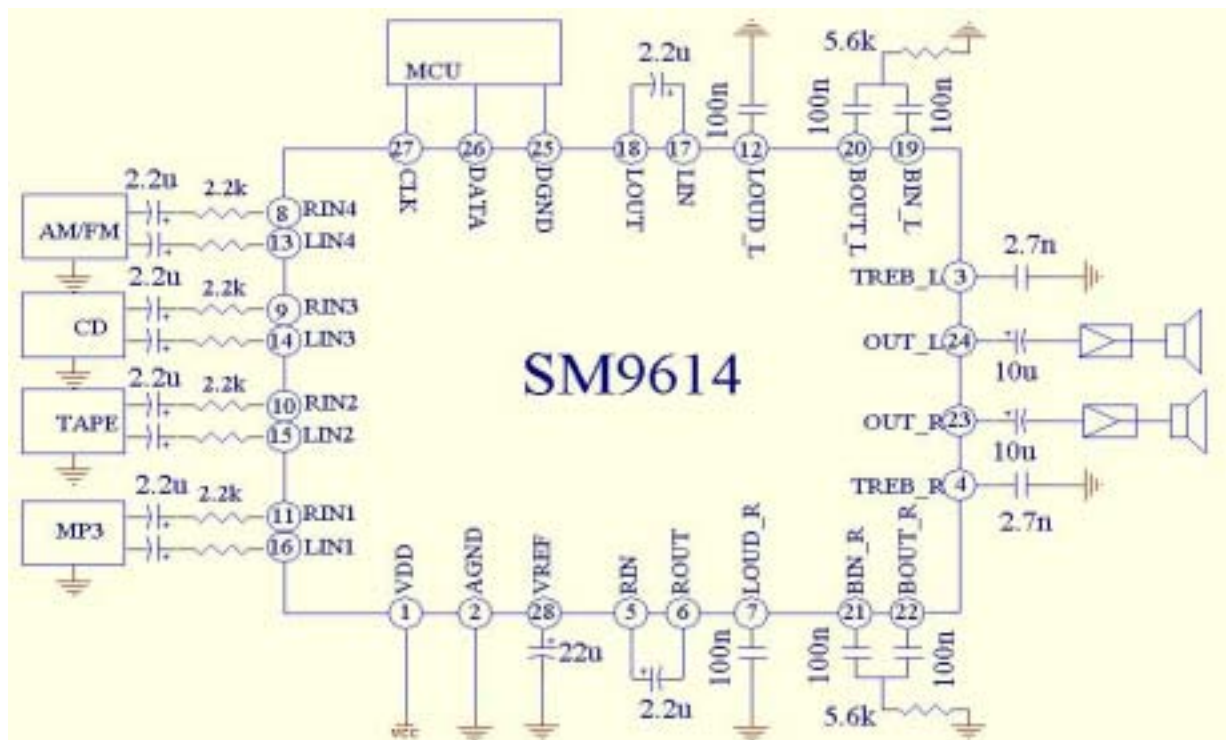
MCU

2.2u

100n

5.6k

100n

100n

27 CLK
26 DATA
25 DGND
18 LOUT
17 LIN
12 LOUD_L
20 BOUT_L
19 BIN_L

AM/FM
2.2u
2.2k
8 RIN4
13 LIN4

CD
2.2u
2.2k
9 RIN3
14 LIN3

TAPE
2.2u
2.2k
10 RIN2
15 LIN2

MP3
2.2u
2.2k
11 RIN1
16 LIN1

SM9614

2.7n
TREB_L 3
OUT_L 24
10u
OUT_R 23
10u
TREB_R 4
2.7n

VDD 1
AGND 2
VREF 28
RIN 5
ROUT 6
LOUD_R 7
BIN_R 21
BOUT_R 22

22u
2.2u
100n
100n
100n
5.6k
VCC